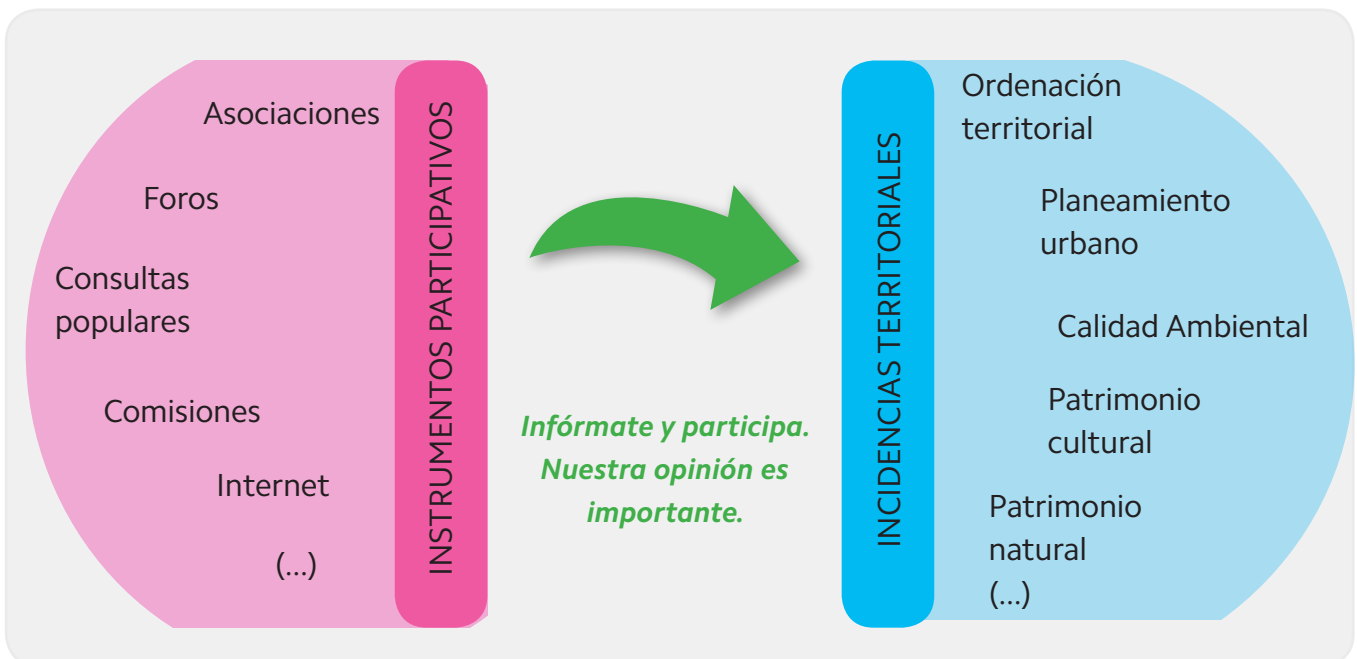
Asociaciones

Foros

Consultas populares

Comisiones

Internet

(...)

INSTRUMENTOS PARTICIPATIVOS

Infórmate y participa. Nuestra opinión es importante.

INCIDENCIAS TERRITORIALES

Ordenación territorial

Planeamiento urbano

Calidad Ambiental

Patrimonio cultural

Patrimonio natural

(...)